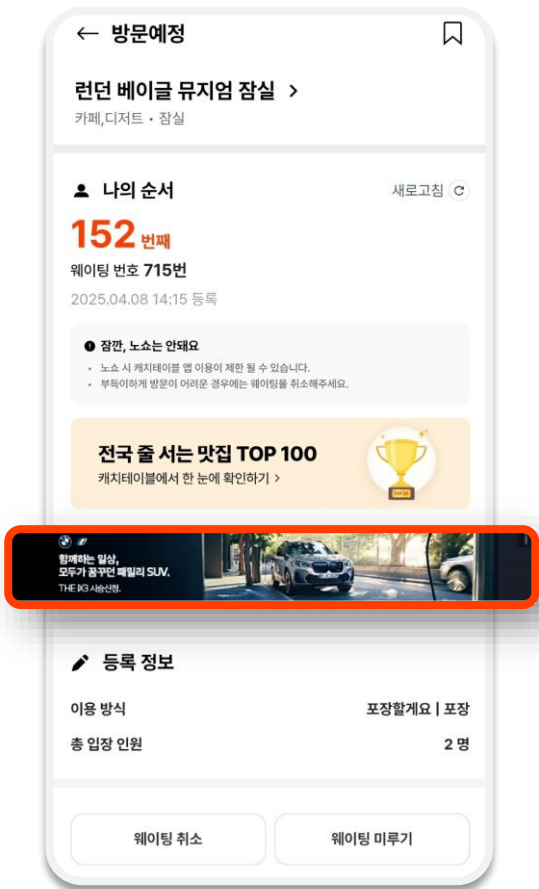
← 방문예정

런던 베이글 뮤지엄 잠실 >

카페,디저트 • 잠실

나의 순서

새로고침

152 번째

웨이팅 번호 715번

2025.04.08 14:15 등록

잠깐, 노쇼는 안돼요

• 노쇼 시 캐치테이블 앱 이용이 제한 될 수 있습니다.

• 부득이하게 방문이 어려운 경우에는 웨이팅를 취소해주세요.

전국 줄 서는 맛집 TOP 100

캐치테이블에서 한 눈에 확인하기 >

TOP 100

함께하는 일상,
모두가 꿈꾸던 패밀리 SUV.

THE iX3 시승신청.

등록 정보

이용 방식

포장할게요 | 포장

총 입장 인원

2 명

웨이팅 취소

웨이팅 미루기